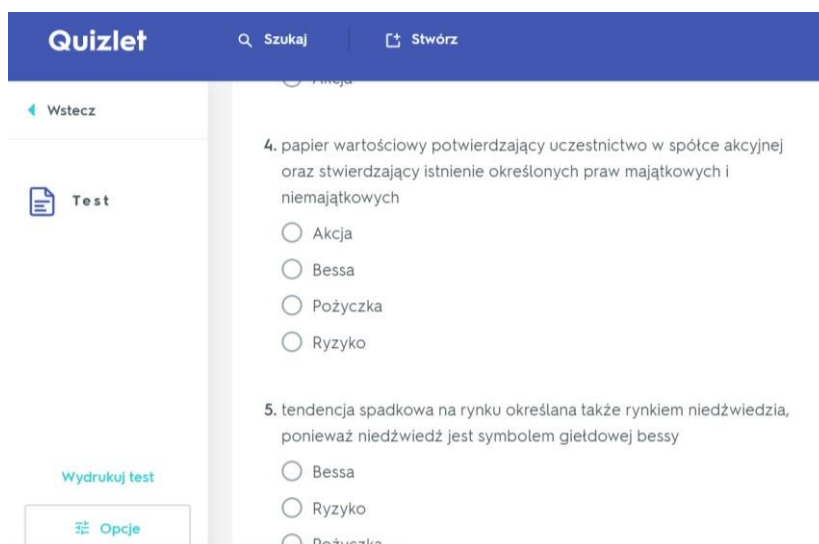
Quizlet
Szukaj
Stwórz

Wstecz

Test

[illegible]

4. papier wartościowy potwierdzający uczestnictwo w spółce akcyjnej oraz stwierdzający istnienie określonych praw majątkowych i niemajątkowych

Akcja
Bessa
Pożyczka
Ryzyko

5. tendencja spadkowa na rynku określana także rynkiem niedźwiedzia, ponieważ niedźwiedź jest symbolem giełdowej bessy

Bessa
Ryzyko
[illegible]

Wydrukuj test

Opcje